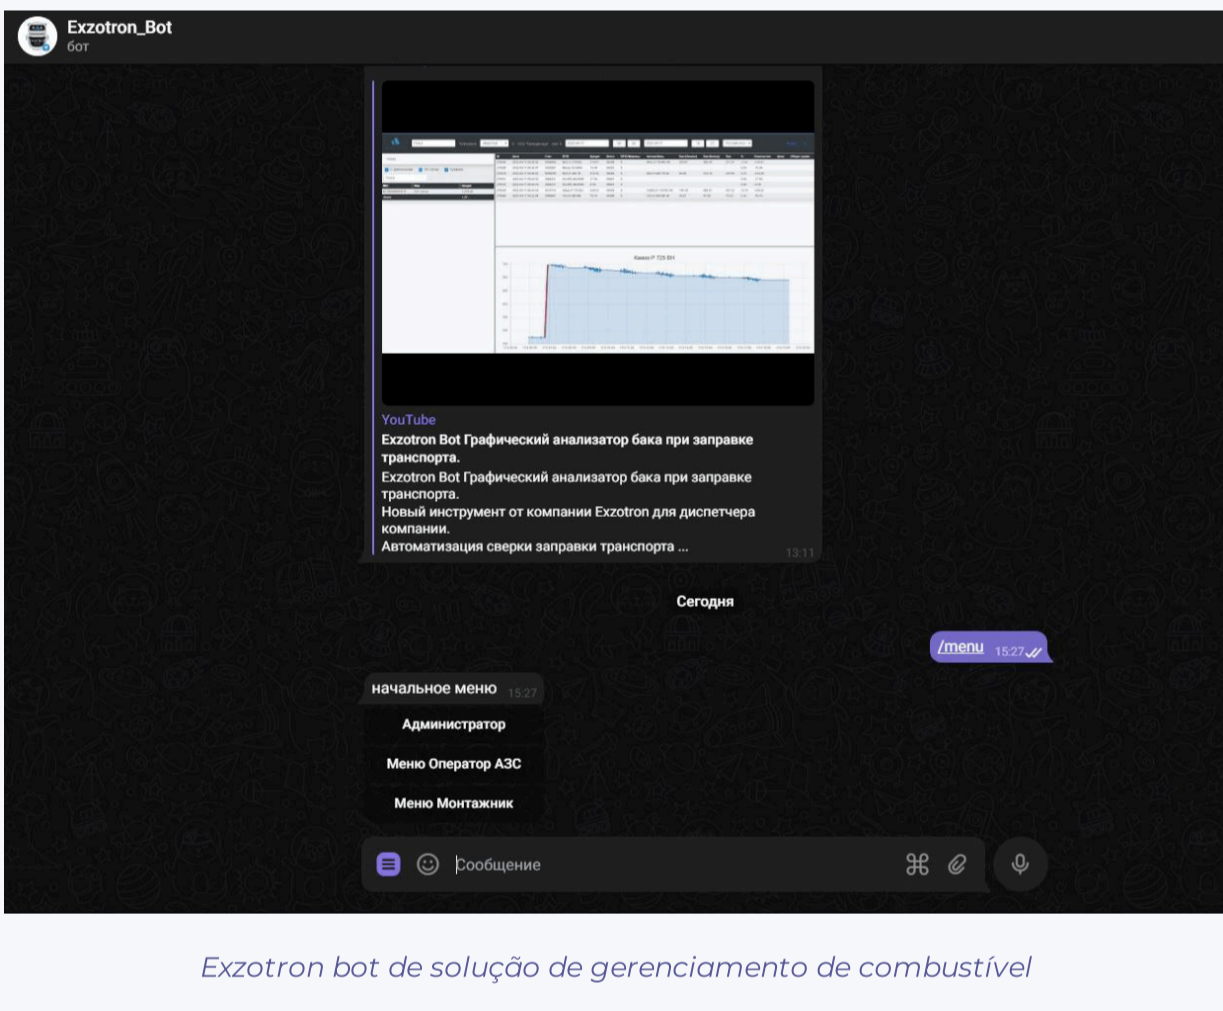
Exzotron_Bot
бот

YouTube
Exzotron Bot Графический анализатор бака при заправке транспорта.
Exzotron Bot Графический анализатор бака при заправке транспорта.
Новый инструмент от компании Exzotron для диспетчера компании.
Автоматизация сверки заправки транспорта ...
13:11

Сегодня

/menu 15:27

начальное меню 15:27

Администратор

Меню Оператор АЗС

Меню Монтажник

Сообщение

Exzotron bot de solução de gerenciamento de combustível